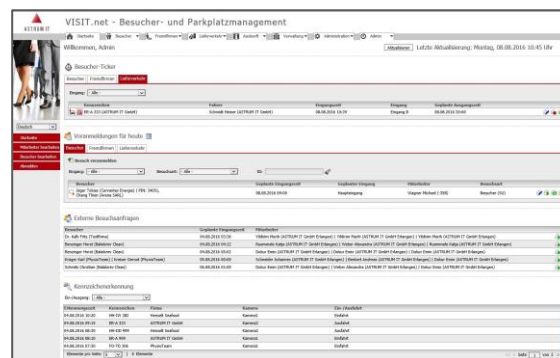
ASTRUM IT

VISIT.net - Besucher- und Parkplatzmanagement

Startseite | Besucher | Fremdfirmen | Lieferverkehr | Auskunft | Verwaltung | Administration | Admin

Willkommen, Admin

Aktualisieren | Letzte Aktualisierung: Montag, 08.08.2016 10:45 Uhr

Besucher-Ticker

Besucher | Fremdfirmen | Lieferverkehr

Eingang: - Alle -

| Kennzeichen | Fahrer | Eingangszeit | Eingang | Geplante Eingangszeit |
|---|---|---|---|---|
| ER-A 333 (ASTRUM IT GmbH) | Schmidt Rainer (ASTRUM IT GmbH) | 08.08.2016 10:39 | Eingang 8 | 08.08.2016 10:00 |

Deutsch

Startseite
Mitarbeiter bearbeiten
Besucher bearbeiten
Abmelden

Voranmeldungen für heute

Besucher | Fremdfirmen | Lieferverkehr

Besuch voranmelden

Eingang: - Alle - | Besuchsart: - Alle - | Für:

| Besucher | Geplante Eingangszeit | Geplanter Eingang | Mitarbeiter | Besuchsart |
|---|---|---|---|---|
| Sager Tobias (Carvanbar Energie) ( PBN, 3405), Chang Tilman (Innere 3461) | 08.08.2016 09:00 | Haupteingang | Klapper Michael ( 358) | Besucher (SG) |

Externe Besuchsanfragen

| Besucher | Geplante Eingangszeit | Mitarbeiter |
|---|---|---|
| Dr. Kalb Fritz (TrafftoHaus) | 08.08.2016 03:30 | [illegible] |
| Benzinger Horst (Baldetere Obas) | 08.08.2016 09:22 | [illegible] |
| Benzinger Horst (Baldetere Obas) | 08.08.2016 09:03 | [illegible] |
| Krüger Karl (PhysioTeam) | Kretzer Bernd (PhysioTeam) | 08.08.2016 10:00 | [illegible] |
| Schmitz Christian (Baldetere Obas) | 08.08.2016 10:00 | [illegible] |

Kennzeichenerkennung

Ein-/Ausgang: - Alle -

| Erkennungszeit | Kennzeichen | Firma | Kamera | Ein-/Ausfahrt |
|---|---|---|---|---|
| 04.08.2016 10:20 | HH-SH 381 | Heindl Seefood | Kamera1 | Einfahrt |
| 04.08.2016 09:10 | ER-A 333 | ASTRUM IT GmbH | Kamera1 | Einfahrt |
| 04.08.2016 09:00 | HH-SH 999 | Heindl Seefood | Kamera1 | Einfahrt |
| 04.08.2016 08:30 | ER-A 999 | ASTRUM IT GmbH | Kamera1 | Einfahrt |
| 04.08.2016 07:10 | FO-TO 306 | PhysioTeam | Kamera1 | Einfahrt |

Elemente pro Seite: 5 | 6 Elemente | Seite 1 von 2